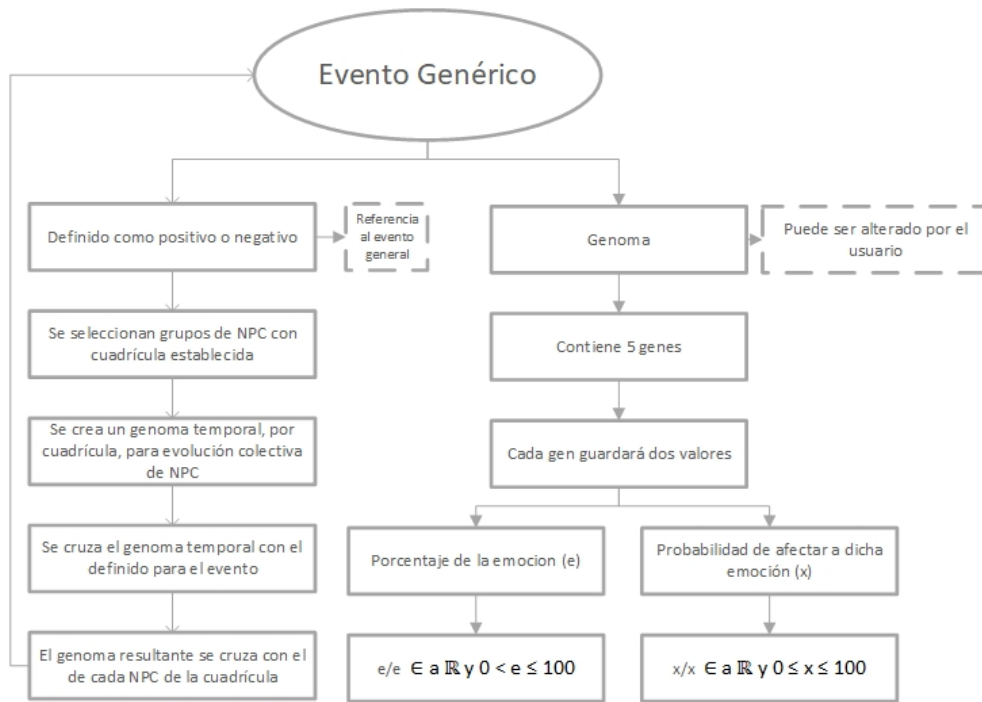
Evento Genérico

Definido como positivo o negativo

Referencia al evento general

Se seleccionan grupos de NPC con cuadrícula establecida

Se crea un genoma temporal, por cuadrícula, para evolución colectiva de NPC

Se cruza el genoma temporal con el definido para el evento

El genoma resultante se cruza con el de cada NPC de la cuadrícula

Genoma

Puede ser alterado por el usuario

Contiene 5 genes

Cada gen guardará dos valores

Porcentaje de la emocion (e)

Probabilidad de afectar a dicha emoción (x)

e/e $\in$ a $\mathbb{R}$ y $0 < e \leq 100$

x/x $\in$ a $\mathbb{R}$ y $0 \leq x \leq 100$